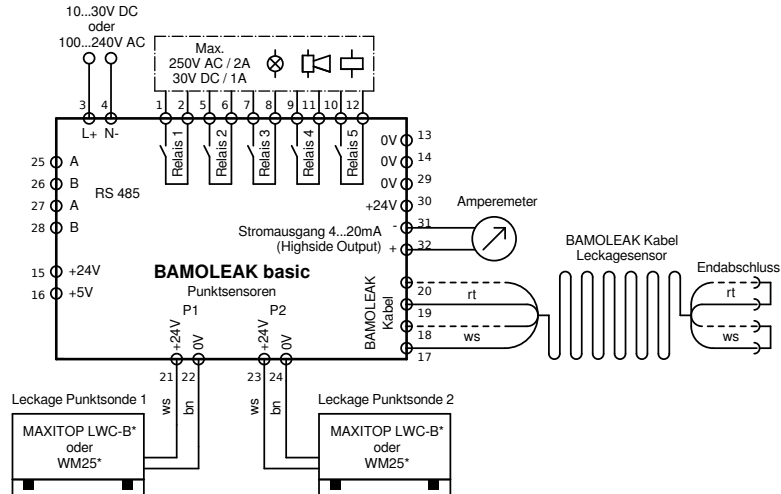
10...30V DC
oder
100...240V AC

Max.
250V AC / 2A
30V DC / 1A

3 4
L+ N-

1 2 5 6 7 8 9 11 10 12

Relais 1
Relais 2
Relais 3
Relais 4
Relais 5

0V 13
0V 14
0V 29
+24V 30

25 A
26 B
27 A
28 B
RS 485

Amperemeter

Stromausgang 4...20mA - 31
(Highside Output) + 32

BAMOLEAK Kabel
Leckagesensor

Endabschluss

15 +24V
16 +5V

BAMOLEAK basic
Punktsensoren
P1 P2

+24V 0V +24V 0V

BAMOLEAK Kabel

20 rt
19
18 ws
17

rt
ws

21 22 23 24
ws bn ws bn

Leckage Punktsonde 1
MAXITOP LWC-B*
oder
WM25*

Leckage Punktsonde 2
MAXITOP LWC-B*
oder
WM25*